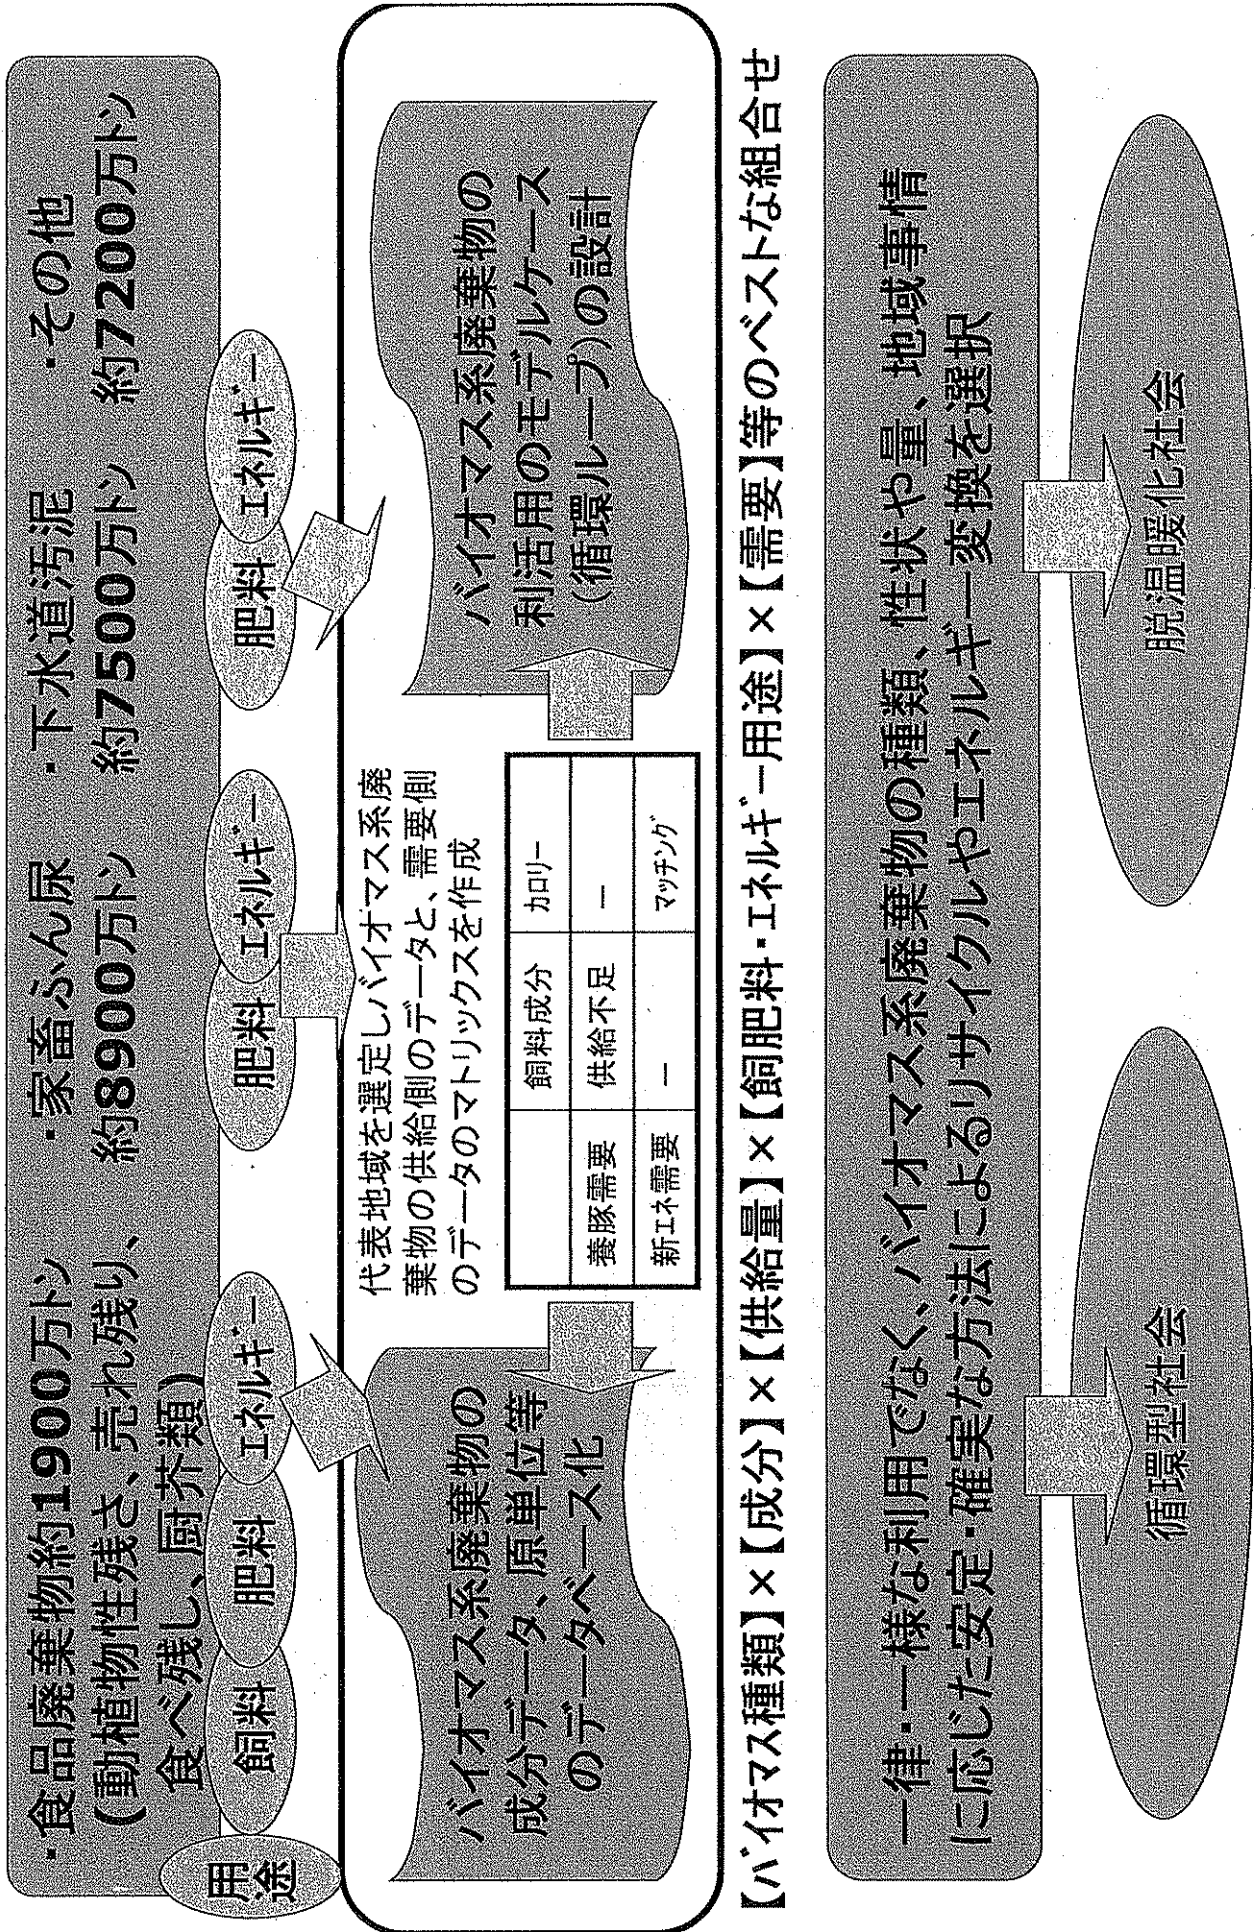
・食品廃棄物約1900万トン（動植物性残さ、売れ残り、食べ残し、厨芥類）　・家畜ふん尿 約8900万トン　・下水道汚泥 約7500万トン　・その他 約7200万トン

用途

飼料　肥料　エネルギー

肥料　エネルギー

肥料　エネルギー

バイオマス系廃棄物の成分データ、原単位等のデータベース化

代表地域を選定しバイオマス系廃棄物の供給側のデータと、需要側のデータのマトリックスを作成

| | 飼料成分 | カロリー |
|---|---|---|
| 養豚需要 | 供給不足 | ― |
| 新エネ需要 | ― | マッチング |

バイオマス系廃棄物の利活用のモデルケース（循環ループ）の設計

【バイオマス種類】×【成分】×【供給量】×【飼肥料・エネルギー用途】×【需要】等のベストな組合せ

一律・一様な利用でなく、バイオマス系廃棄物の種類、性状や量、地域事情に応じた安定・確実な方法によるリサイクルやエネルギー変換を選択

循環型社会

脱温暖化社会